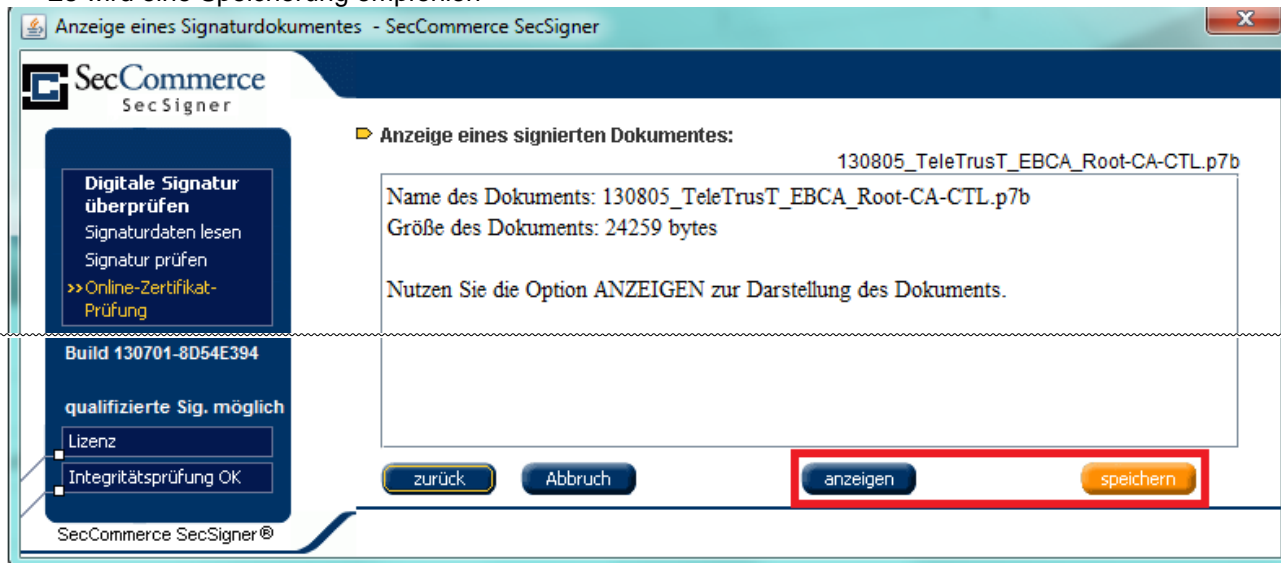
Es wird eine Speicherung empfohlen

Anzeige eines Signaturdokumentes - SecCommerce SecSigner

SecCommerce
SecSigner

Anzeige eines signierten Dokumentes:

130805_TeleTrusT_EBCA_Root-CA-CTL.p7b

Name des Dokuments: 130805_TeleTrusT_EBCA_Root-CA-CTL.p7b
Größe des Dokuments: 24259 bytes

Nutzen Sie die Option ANZEIGEN zur Darstellung des Dokuments.

Digitale Signatur überprüfen
Signaturdaten lesen
Signatur prüfen
>>Online-Zertifikat-Prüfung

Build 130701-8D54E394

qualifizierte Sig. möglich
Lizenz
Integritätsprüfung OK

zurück
Abbruch
anzeigen
speichern

SecCommerce SecSigner®